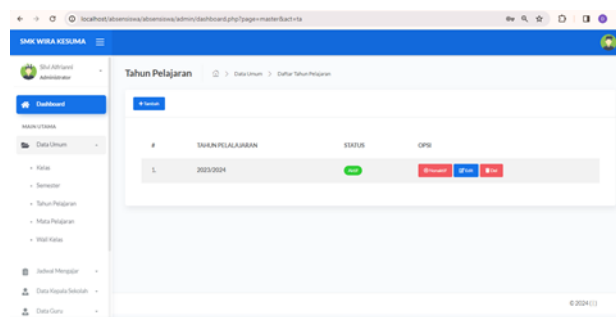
localhost/absensiswa/absensiswa/admin/dashboard.php?page=master&act=ta

SMK WIRA KESUMA

Silvi Aflrianti
Administrator

Dashboard

MAIN UTAMA

Data Umum

- Kelas
- Semester
- Tahun Pelajaran
- Mata Pelajaran
- Wali Kelas

Jadwal Mengajar

Data Kepala Sekolah

Data Guru

Tahun Pelajaran

Data Umum > Daftar Tahun Pelajaran

+ Tambah

| # | TAHUN PELALAJARAN | STATUS | OPSI |
|---|---|---|---|
| 1. | 2023/2024 | Aktif | Nonaktif Edit Del |

© 2024 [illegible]